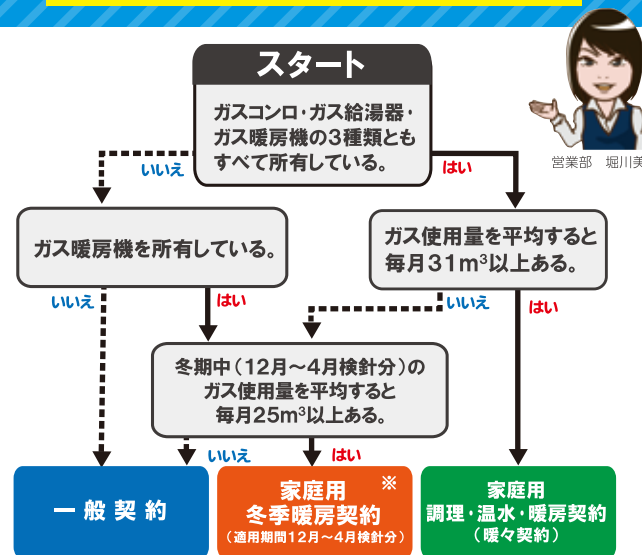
スタート

ガスコンロ・ガス給湯器・ガス暖房機の3種類ともすべて所有している。

営業部　堀川美

いいえ

はい

ガス暖房機を所有している。

ガス使用量を平均すると毎月31m³以上ある。

いいえ

はい

いいえ

はい

冬期中（12月～4月検針分）のガス使用量を平均すると毎月25m³以上ある。

いいえ

はい

一般契約

家庭用
冬季暖房契約 ※
（適用期間12月～4月検針分）

家庭用
調理・温水・暖房契約
（暖々契約）